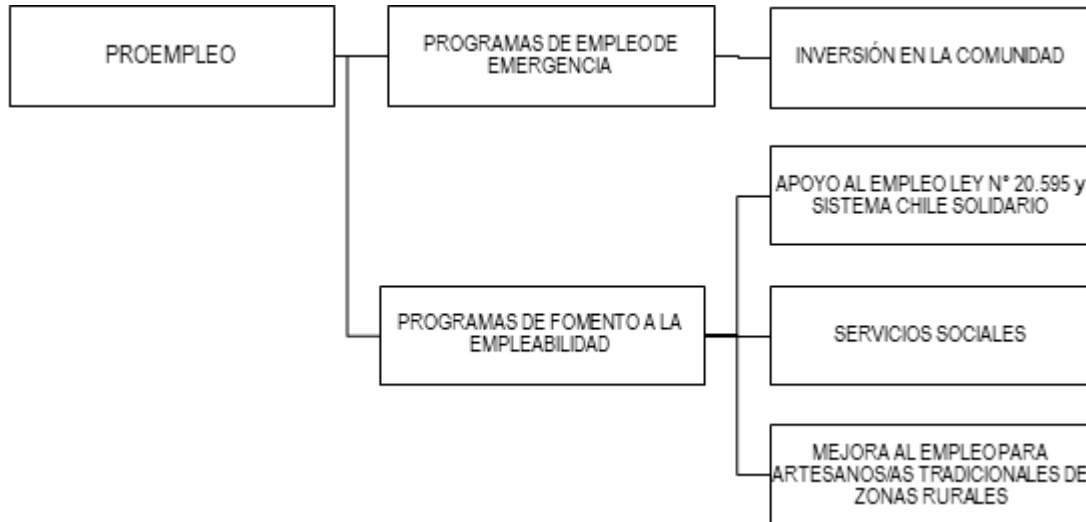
PROEMPLEO

PROGRAMAS DE EMPLEO DE EMERGENCIA

INVERSIÓN EN LA COMUNIDAD

PROGRAMAS DE FOMENTO A LA EMPLEABILIDAD

APOYO AL EMPLEO LEY N° 20.595 y SISTEMA CHILE SOLIDARIO

SERVICIOS SOCIALES

MEJORA AL EMPLEO PARA ARTESANOS/AS TRADICIONALES DE ZONAS RURALES